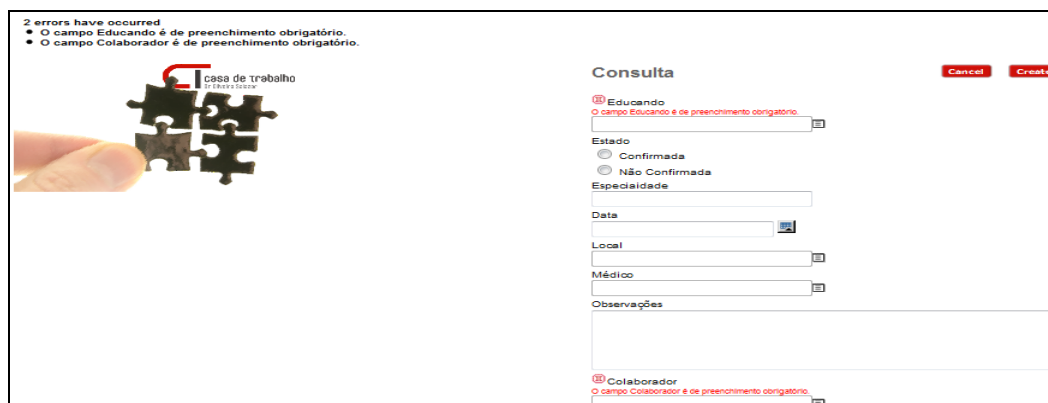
2 errors have occurred
- O campo Educando é de preenchimento obrigatório.
- O campo Colaborador é de preenchimento obrigatório.

casa de trabalho
Dr. Oliveira Salazar

Consulta

Cancel
Create

Educando
O campo Educando é de preenchimento obrigatório.

Estado
Confirmada
Não Confirmada

Especiaidade

Data

Local

Médico

Observações

Colaborador
O campo Colaborador é de preenchimento obrigatório.